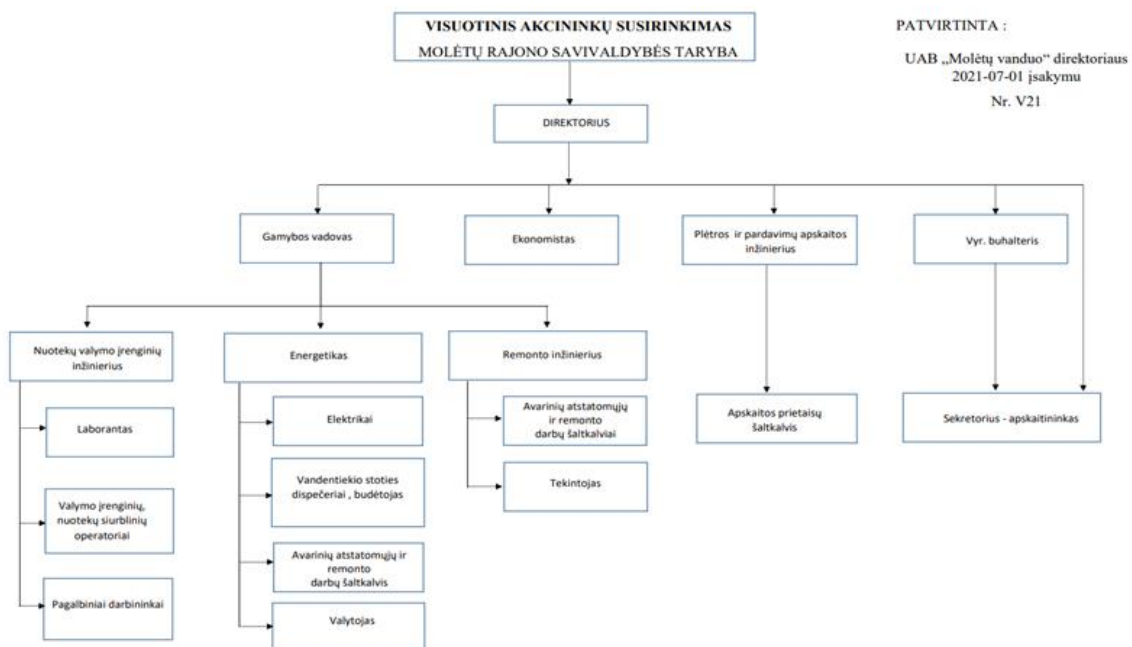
VISUOTINIS AKCININKŲ SUSIRINKIMAS
MOLĖTŲ RAJONO SAVIVALDYBĖS TARYBA

PATVIRTINTA :

UAB „Molėtų vanduo" direktoriaus
2021-07-01 įsakymu
Nr. V21

DIREKTORIUS

Gamybos vadovas

Ekonomistas

Plėtros ir pardavimų apskaitos inžinierius

Vyr. buhalteris

Nuotekų valymo įrenginių inžinierius

Energetikas

Remonto inžinierius

Apskaitos prietaisų šaltkalvis

Sekretorius - apskaitininkas

Laborantas

Valymo įrenginių, nuotekų siurblinių operatoriai

Pagalbiniai darbininkai

Elektrikai

Vandentiekio stoties dispečeriai , budėtojas

Avarinių atstatomųjų ir remonto darbų šaltkalvis

Valytojas

Avarinių atstatomųjų ir remonto darbų šaltkalviai

Tekintojas